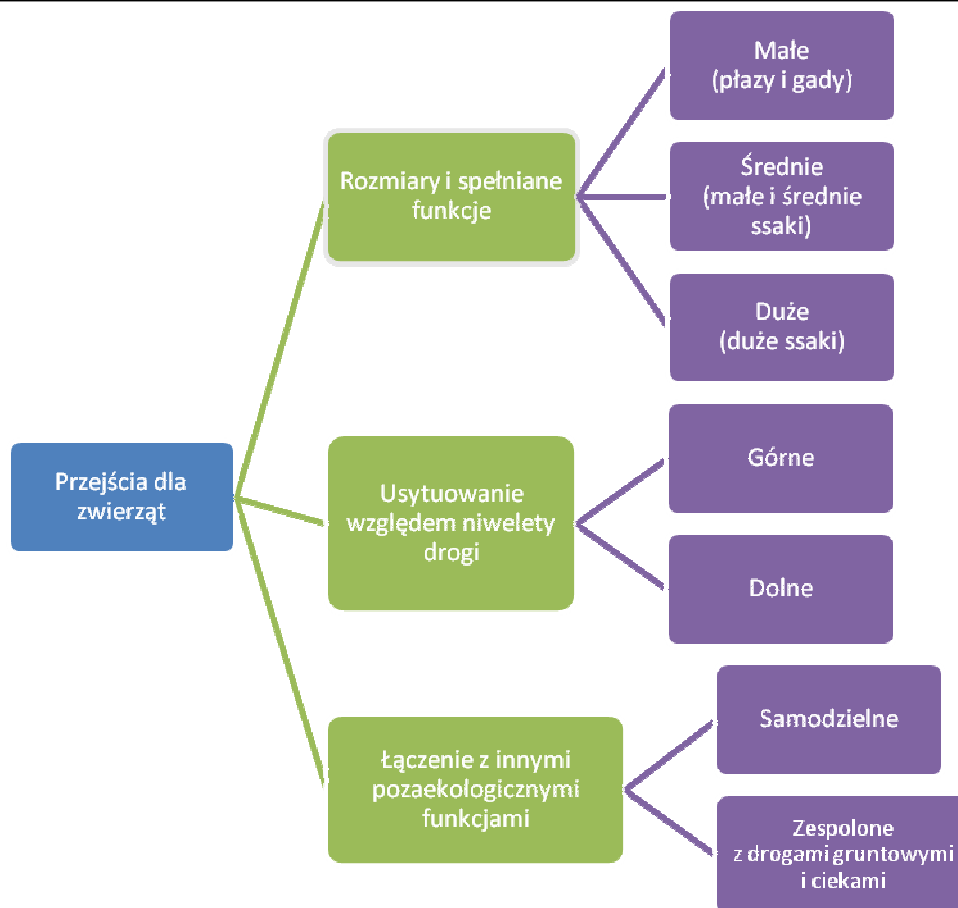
Przejścia dla zwierząt

Rozmiary i spełniane funkcje

Małe (płazy i gady)

Średnie (małe i średnie ssaki)

Duże (duże ssaki)

Usytuowanie względem niwelety drogi

Górne

Dolne

Łączenie z innymi pozaekologicznymi funkcjami

Samodzielne

Zespolone z drogami gruntowymi i ciekami